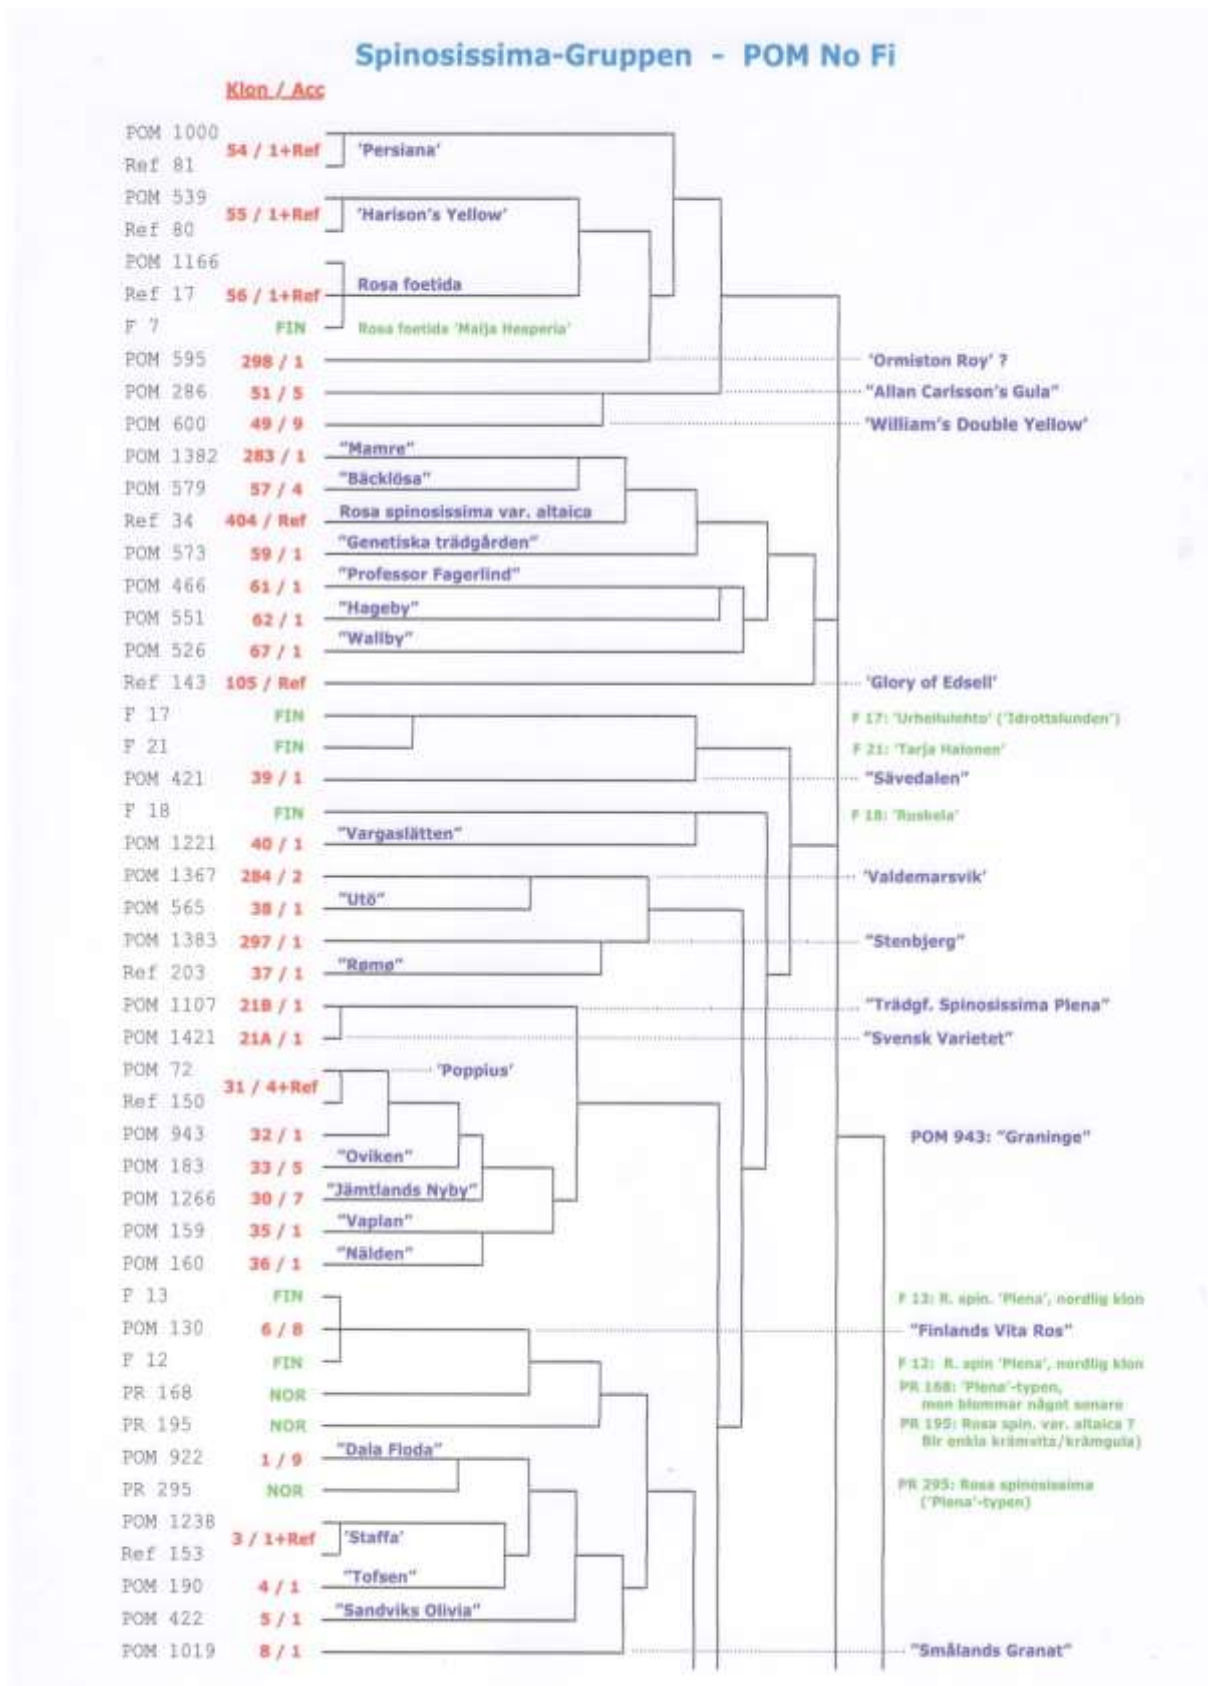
Spinosissima-Gruppen - POM No Fi

Klon / Acc

POM 1000 54 / 1+Ref 'Persiana'
Ref 81
POM 539 55 / 1+Ref 'Harison's Yellow'
Ref 80
POM 1166
Ref 17 56 / 1+Ref Rosa foetida
F 7 FIN Rosa foetida 'Maija Hesperia'
POM 595 298 / 1 'Ormiston Roy' ?
POM 286 51 / 5 "Allan Carlsson's Gula"
POM 600 49 / 9 "William's Double Yellow"
POM 1382 283 / 1 "Mamre"
POM 579 57 / 4 "Bäcklösa"
Ref 34 404 / Ref Rosa spinosissima var. altaica
POM 573 59 / 1 "Genetiska trädgården"
POM 466 61 / 1 "Professor Fagerlind"
POM 551 62 / 1 "Hageby"
POM 526 67 / 1 "Wallby"
Ref 143 105 / Ref 'Glory of Edsell'
F 17 FIN F 17: 'Urheilulehto' ('Idrottslunden')
F 21 FIN F 21: 'Tarja Halonen'
POM 421 39 / 1 "Sävedalen"
F 18 FIN F 18: 'Ruskela'
POM 1221 40 / 1 "Vargaslätten"
POM 1367 284 / 2 'Valdemarsvik'
POM 565 38 / 1 "Utö"
POM 1383 297 / 1 "Stenbjerg"
Ref 203 37 / 1 "Rømø"
POM 1107 21B / 1 "Trädgf. Spinosissima Plena"
POM 1421 21A / 1 "Svensk Varietet"
POM 72 31 / 4+Ref 'Poppius'
Ref 150
POM 943 32 / 1 POM 943: "Graninge"
POM 183 33 / 5 "Oviken"
POM 1266 30 / 7 "Jämtlands Nyby"
POM 159 35 / 1 "Vaplan"
POM 160 36 / 1 "Nälden"
F 13 FIN F 13: R. spin. 'Plena', nordlig klon
POM 130 6 / 8 "Finlands Vita Ros"
F 12 FIN F 12: R. spin 'Plena', nordlig klon
PR 168 NOR PR 168: 'Plena'-typen, men blommar något senare
PR 195 NOR PR 195: Rosa spin. var. altaica ? Blr enkla krämvita/krämgula)
POM 922 1 / 9 "Dala Floda"
PR 295 NOR PR 295: Rosa spinosissima ('Plena'-typen)
POM 1238 3 / 1+Ref 'Staffa'
Ref 153
POM 190 4 / 1 "Tofsen"
POM 422 5 / 1 "Sandviks Olivia"
POM 1019 8 / 1 "Smålands Granat"